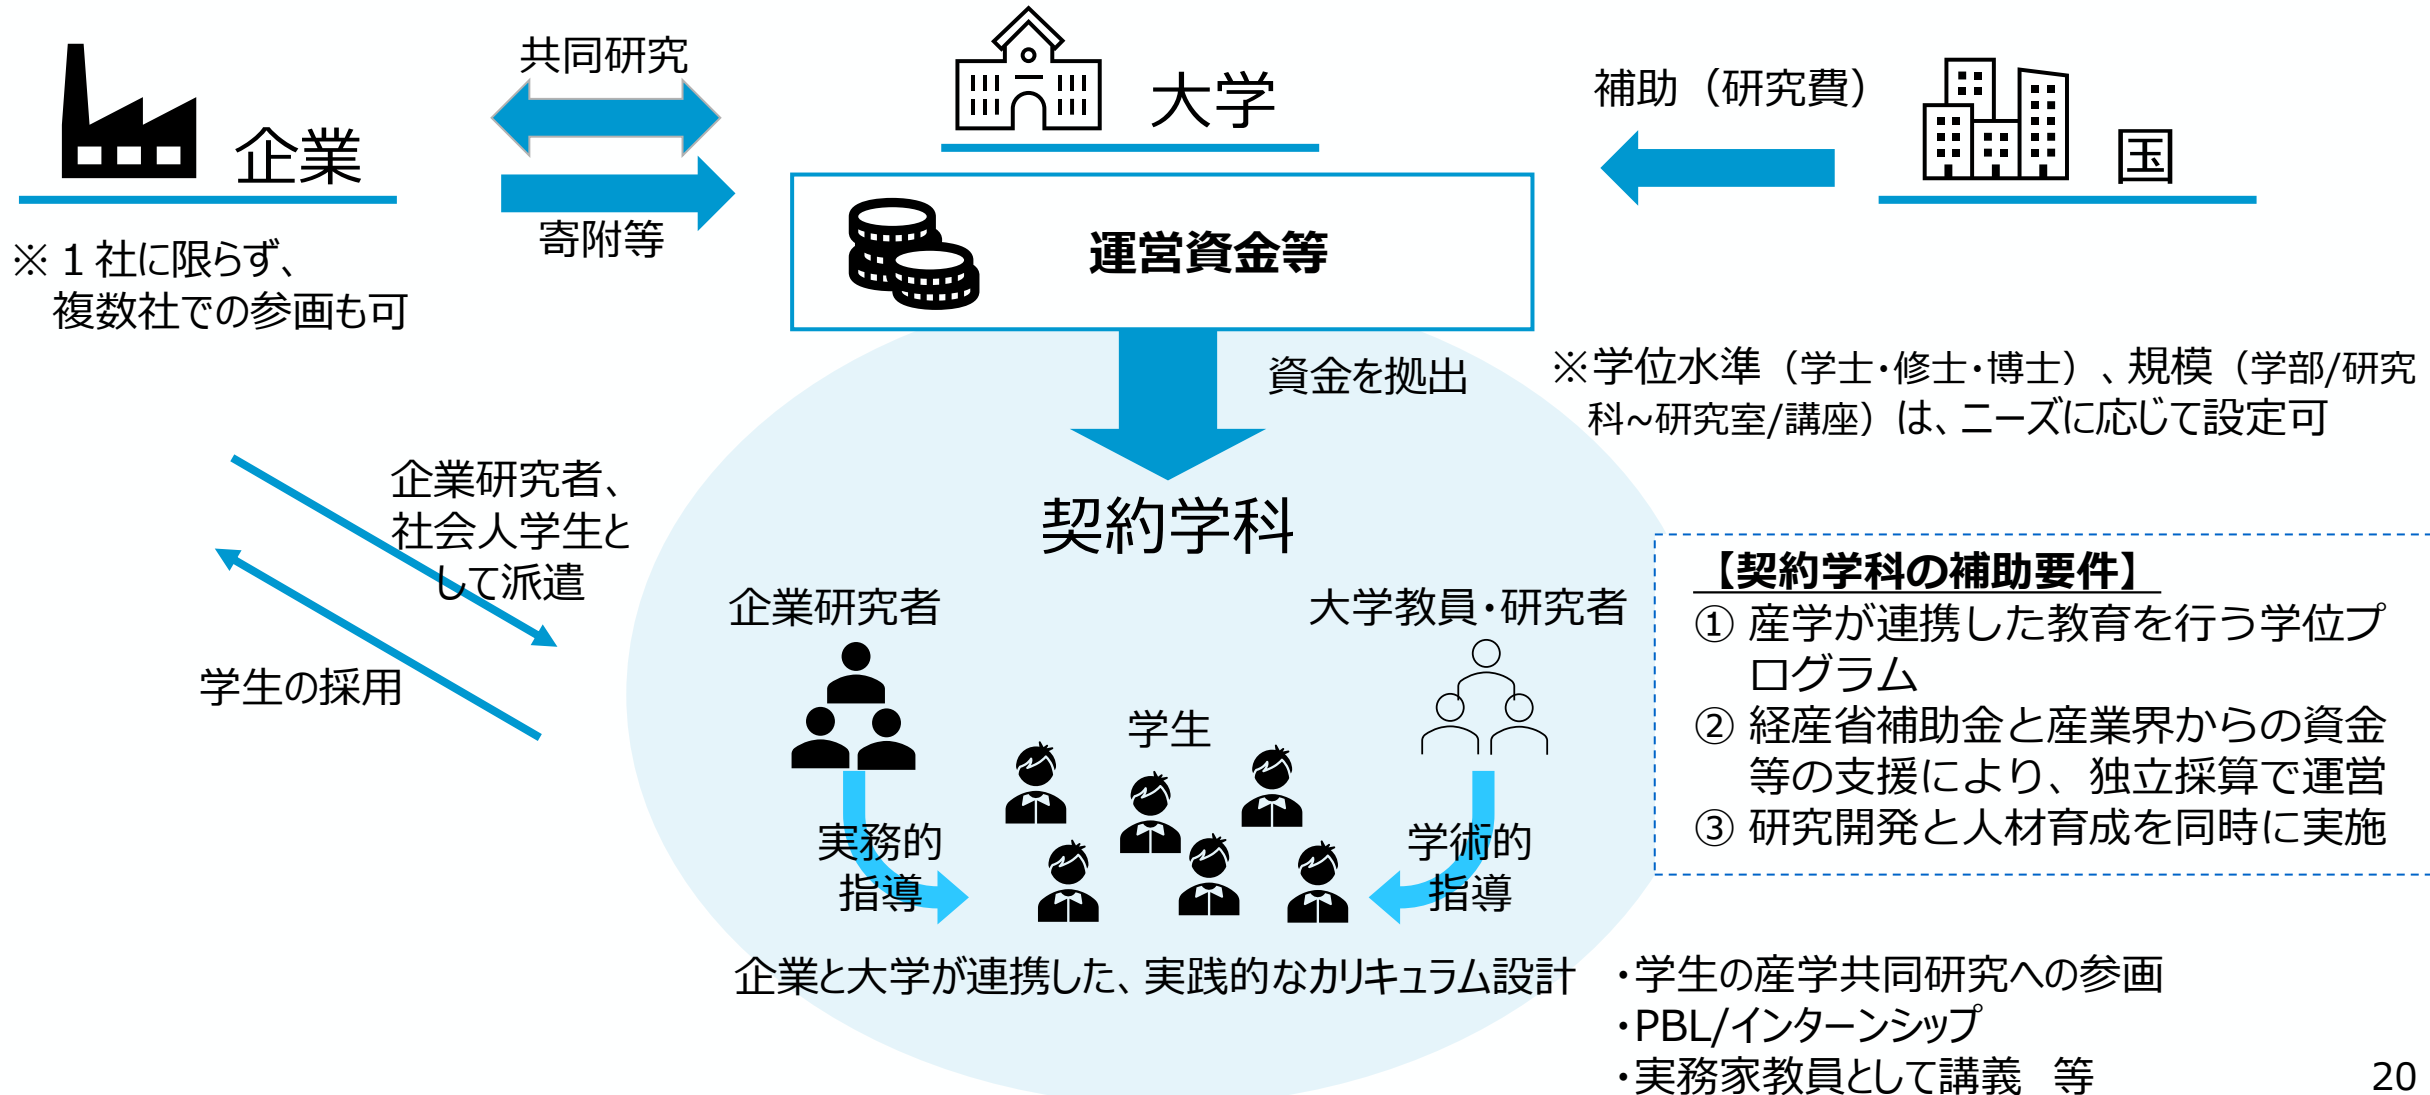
企業

共同研究

寄附等

大学

補助（研究費）

国

※１社に限らず、複数社での参画も可

運営資金等

資金を拠出

※学位水準（学士･修士･博士）、規模（学部/研究科~研究室/講座）は、ニーズに応じて設定可

企業研究者、社会人学生として派遣

学生の採用

契約学科

企業研究者

大学教員･研究者

学生

実務的指導

学術的指導

【契約学科の補助要件】
① 産学が連携した教育を行う学位プログラム
② 経産省補助金と産業界からの資金等の支援により、独立採算で運営
③ 研究開発と人材育成を同時に実施

企業と大学が連携した、実践的なカリキュラム設計

･学生の産学共同研究への参画
･PBL/インターンシップ
･実務家教員として講義　等

20